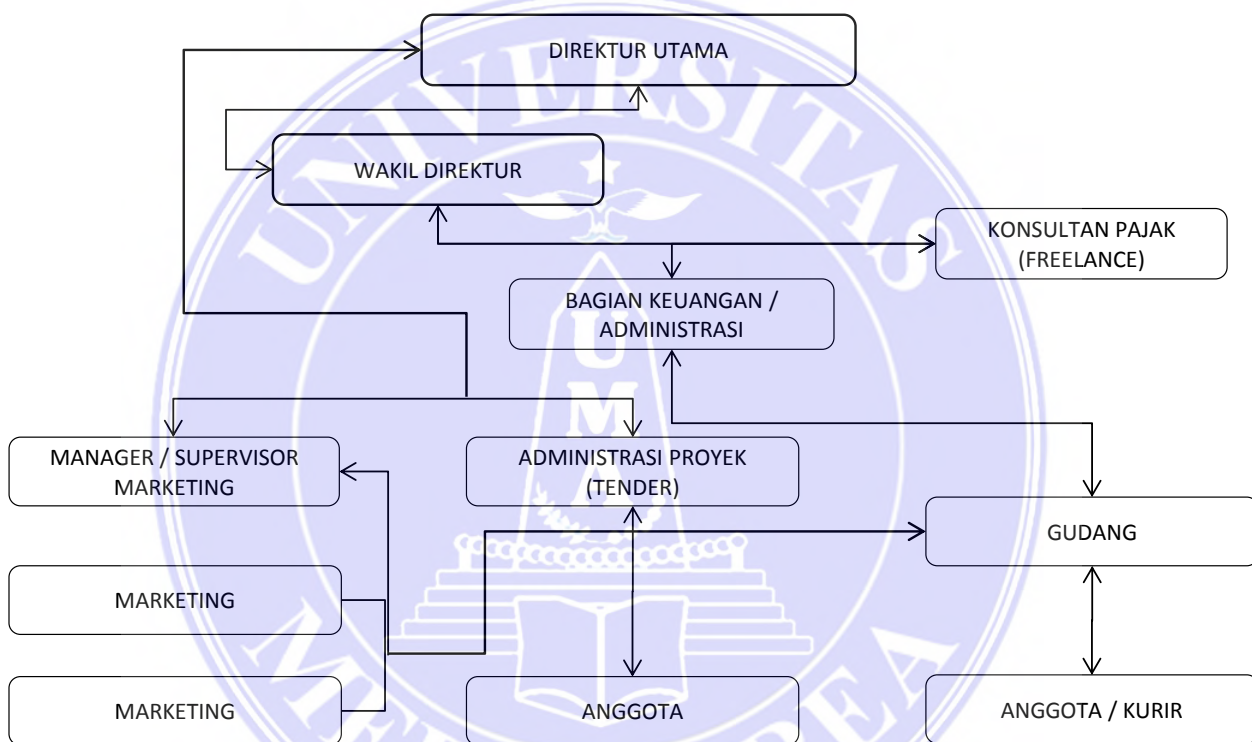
UNIVERSITAS

DIREKTUR UTAMA

WAKIL DIREKTUR

KONSULTAN PAJAK (FREELANCE)

BAGIAN KEUANGAN / ADMINISTRASI

U

M

MANAGER / SUPERVISOR MARKETING

ADMINISTRASI PROYEK (TENDER)

GUDANG

MARKETING

MARKETING

ANGGOTA

ANGGOTA / KURIR